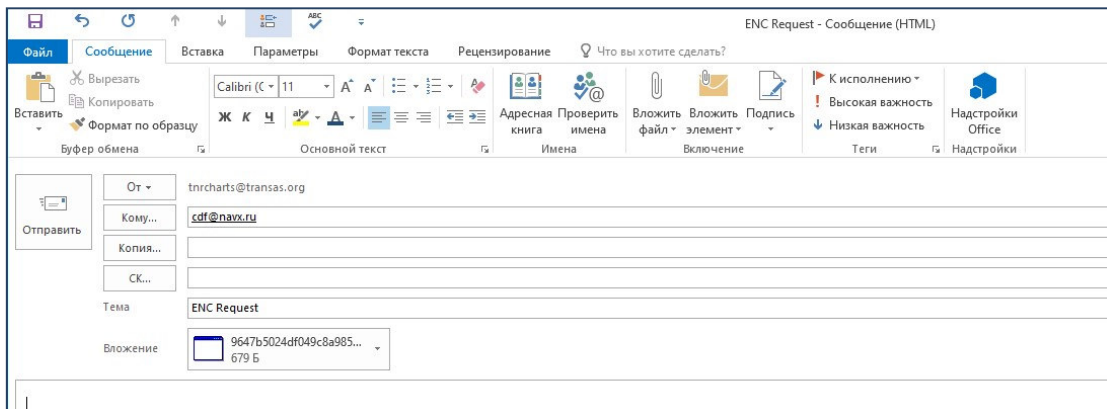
ENC Request - Сообщение (HTML)

Файл Сообщение Вставка Параметры Формат текста Рецензирование Что вы хотите сделать?

Вырезать
Копировать
Вставить
Формат по образцу
Буфер обмена

Calibri (С 11 A A
Ж К Ч
Основной текст

Адресная книга Проверить имена
Имена

Вложить файл Вложить элемент Подпись
Включение

К исполнению
Высокая важность
Низкая важность
Теги

Надстройки Office
Надстройки

Отправить

От tnrcharts@transas.org
Кому... cdf@navx.ru
Копия...
СК...
Тема ENC Request
Вложение 9647b5024df049c8a985... 679 Б